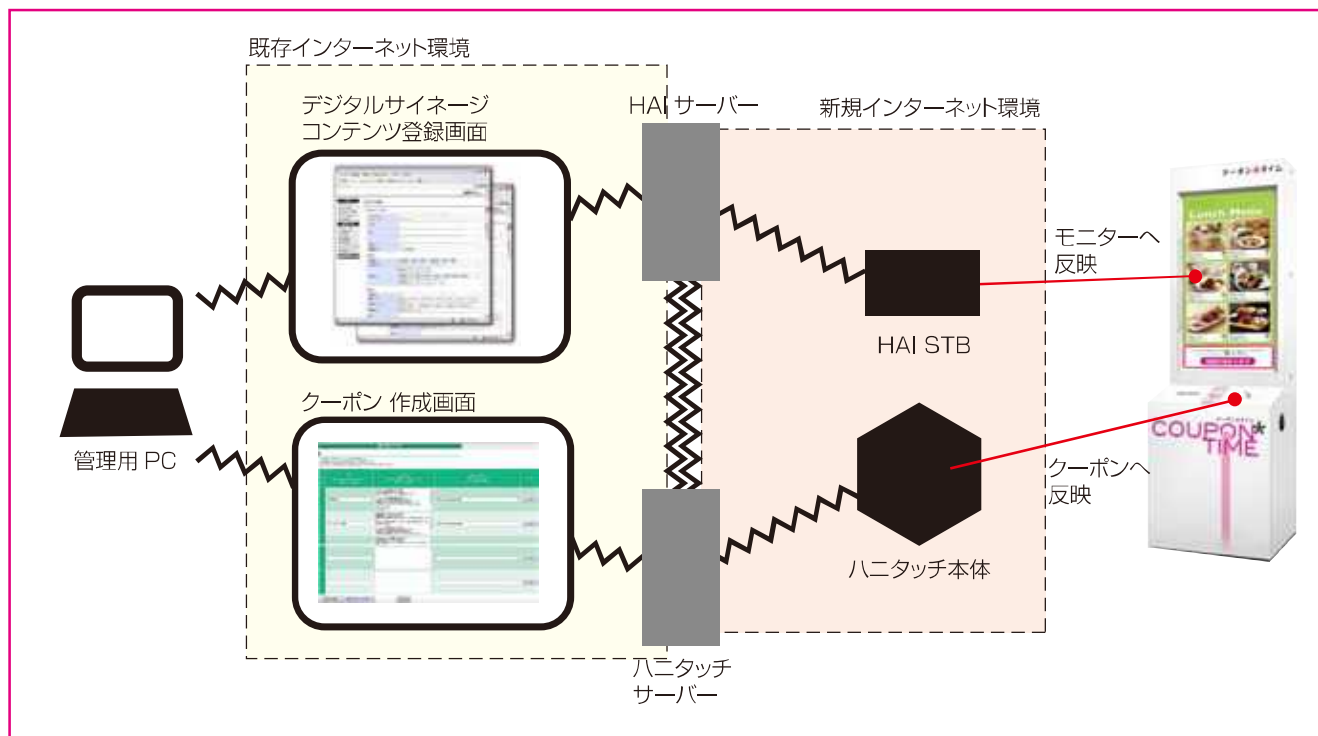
既存インターネット環境

デジタルサイネージ
コンテンツ登録画面

HAI サーバー

新規インターネット環境

モニターへ
反映

HAI STB

クーポン 作成画面

管理用 PC

クーポンへ
反映

COUPON TIME

ハニタッチ本体

ハニタッチ
サーバー

Lunch Menu